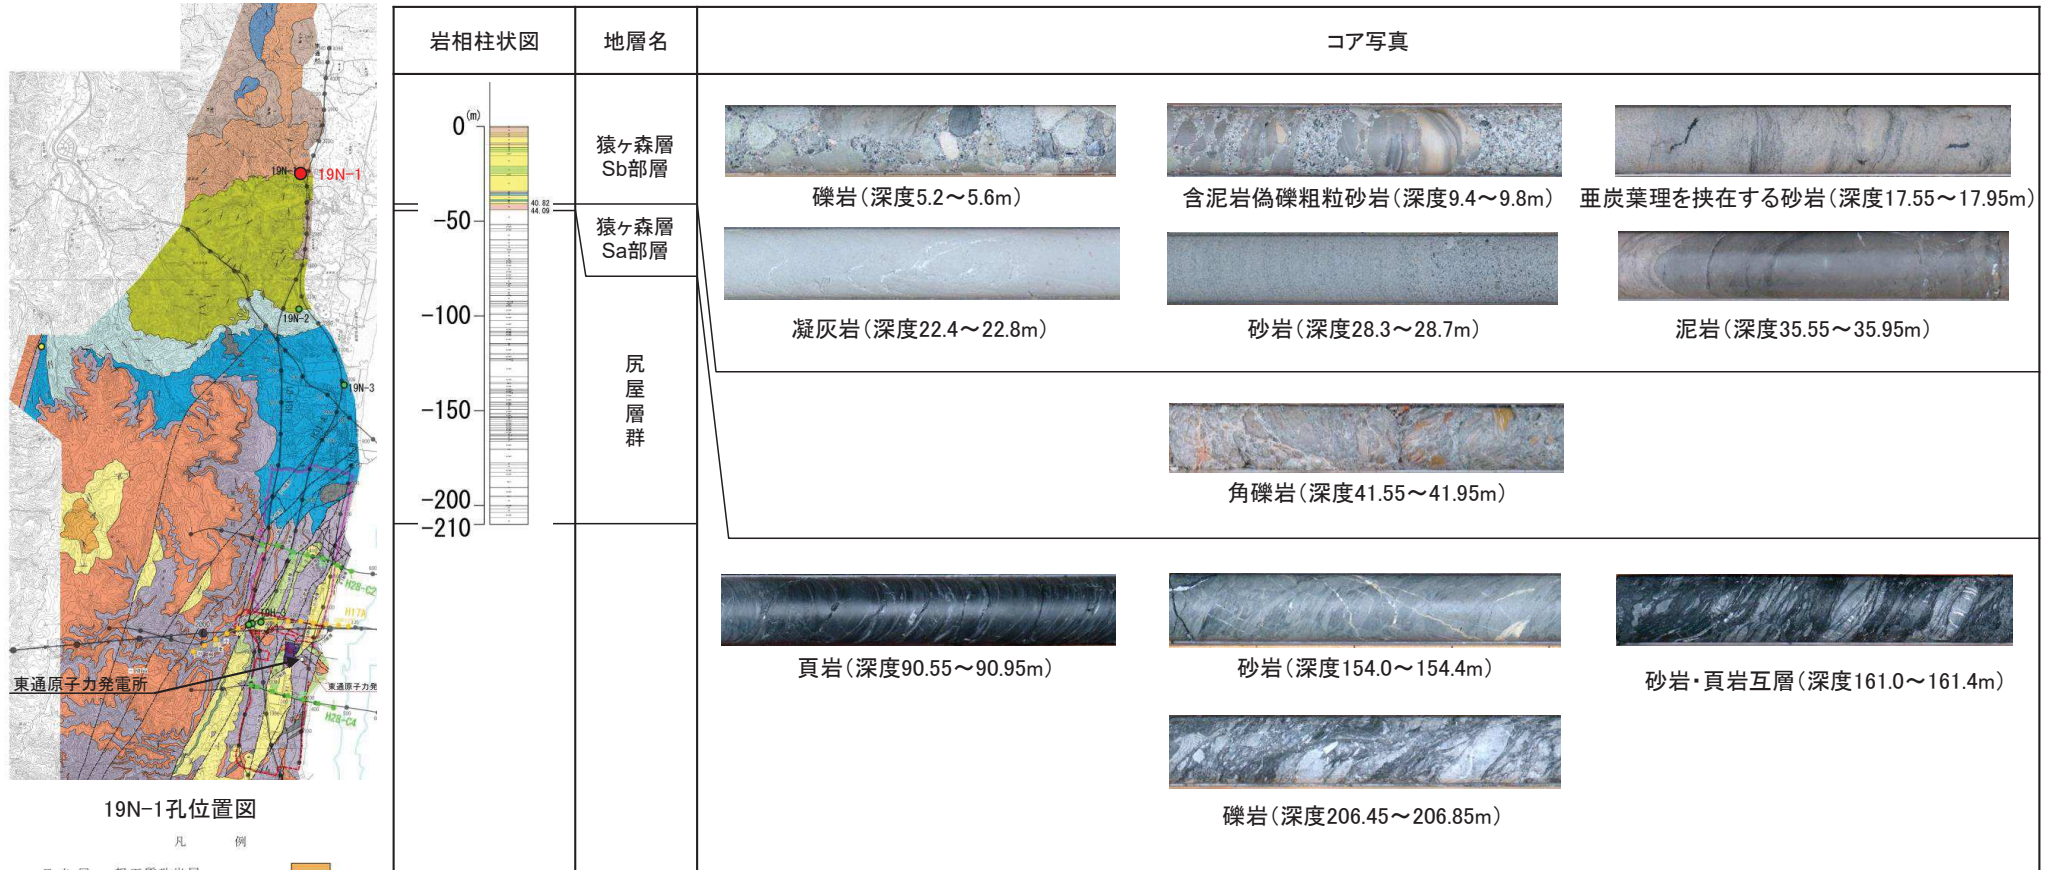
19N-1
19N-1
19N-2
19N-3
H28-C2
H17A
H28-C4
東通原子力発電所
東通原子力発

19N-1孔位置図
凡　例

| 岩相柱状図 | 地層名 | コア写真 |
|---|---|---|
| 0(m) | 猿ヶ森層 Sb部層 | 礫岩（深度5.2～5.6m） 含泥岩偽礫粗粒砂岩（深度9.4～9.8m） 亜炭葉理を挟在する砂岩（深度17.55～17.95m） |
| -50 40.82 44.09 | 猿ヶ森層 Sa部層 | 凝灰岩（深度22.4～22.8m） 砂岩（深度28.3～28.7m） 泥岩（深度35.55～35.95m） |
| -100 -150 -200 -210 | 尻屋層群 | 角礫岩（深度41.55～41.95m） |
| | | 頁岩（深度90.55～90.95m） 砂岩（深度154.0～154.4m） 砂岩・頁岩互層（深度161.0～161.4m） |
| | | 礫岩（深度206.45～206.85m） |